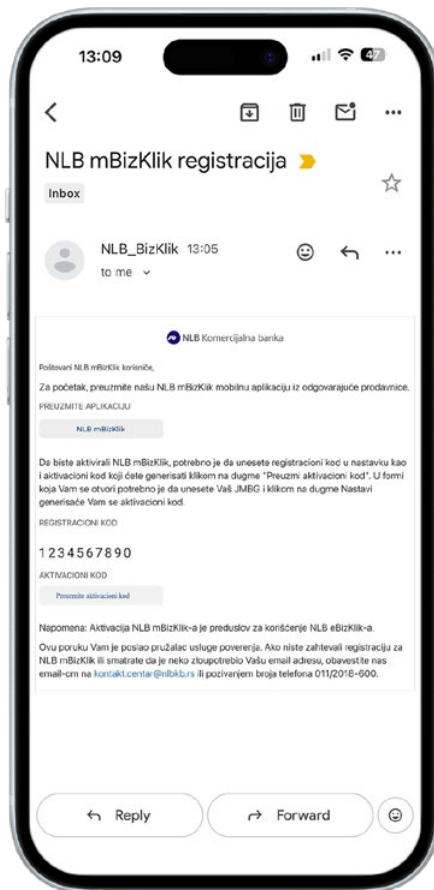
13:09

47

NLB mBizKlik registracija

Inbox

NLB_BizKlik 13:05

to me

NLB Komercijalna banka

Poštovani NLB mBizKlik korisniče,

Za početak, preuzmite našu NLB mBizKlik mobilnu aplikaciju iz odgovarajuće prodavnice.

PREUZMITE APLIKACIJU

NLB mBizKlik

Da biste aktivirali NLB mBizKlik, potrebno je da unesete registracioni kod u nastavku kao i aktivacioni kod koji ćete generisati klikom na dugme "Preuzmi aktivacioni kod". U formi koja Vam se otvori potrebno je da unesete Vaš JMBG i klikom na dugme Nastavi generisaće Vam se aktivacioni kod.

REGISTRACIONI KOD

1234567890

AKTIVACIONI KOD

Preuzmite aktivacioni kod

Napomena: Aktivacija NLB mBizKlik-a je preduslov za korišćenje NLB eBizKlik-a.

Ovu poruku Vam je poslao pružalac usluge poverenja. Ako niste zahtevali registraciju za NLB mBizKlik ili smatrate da je neko zloupotrebio Vašu email adresu, obavestite nas email-om na kontakt.centar@nlbkb.rs ili pozivanjem broja telefona 011/2018-600.

Reply

Forward